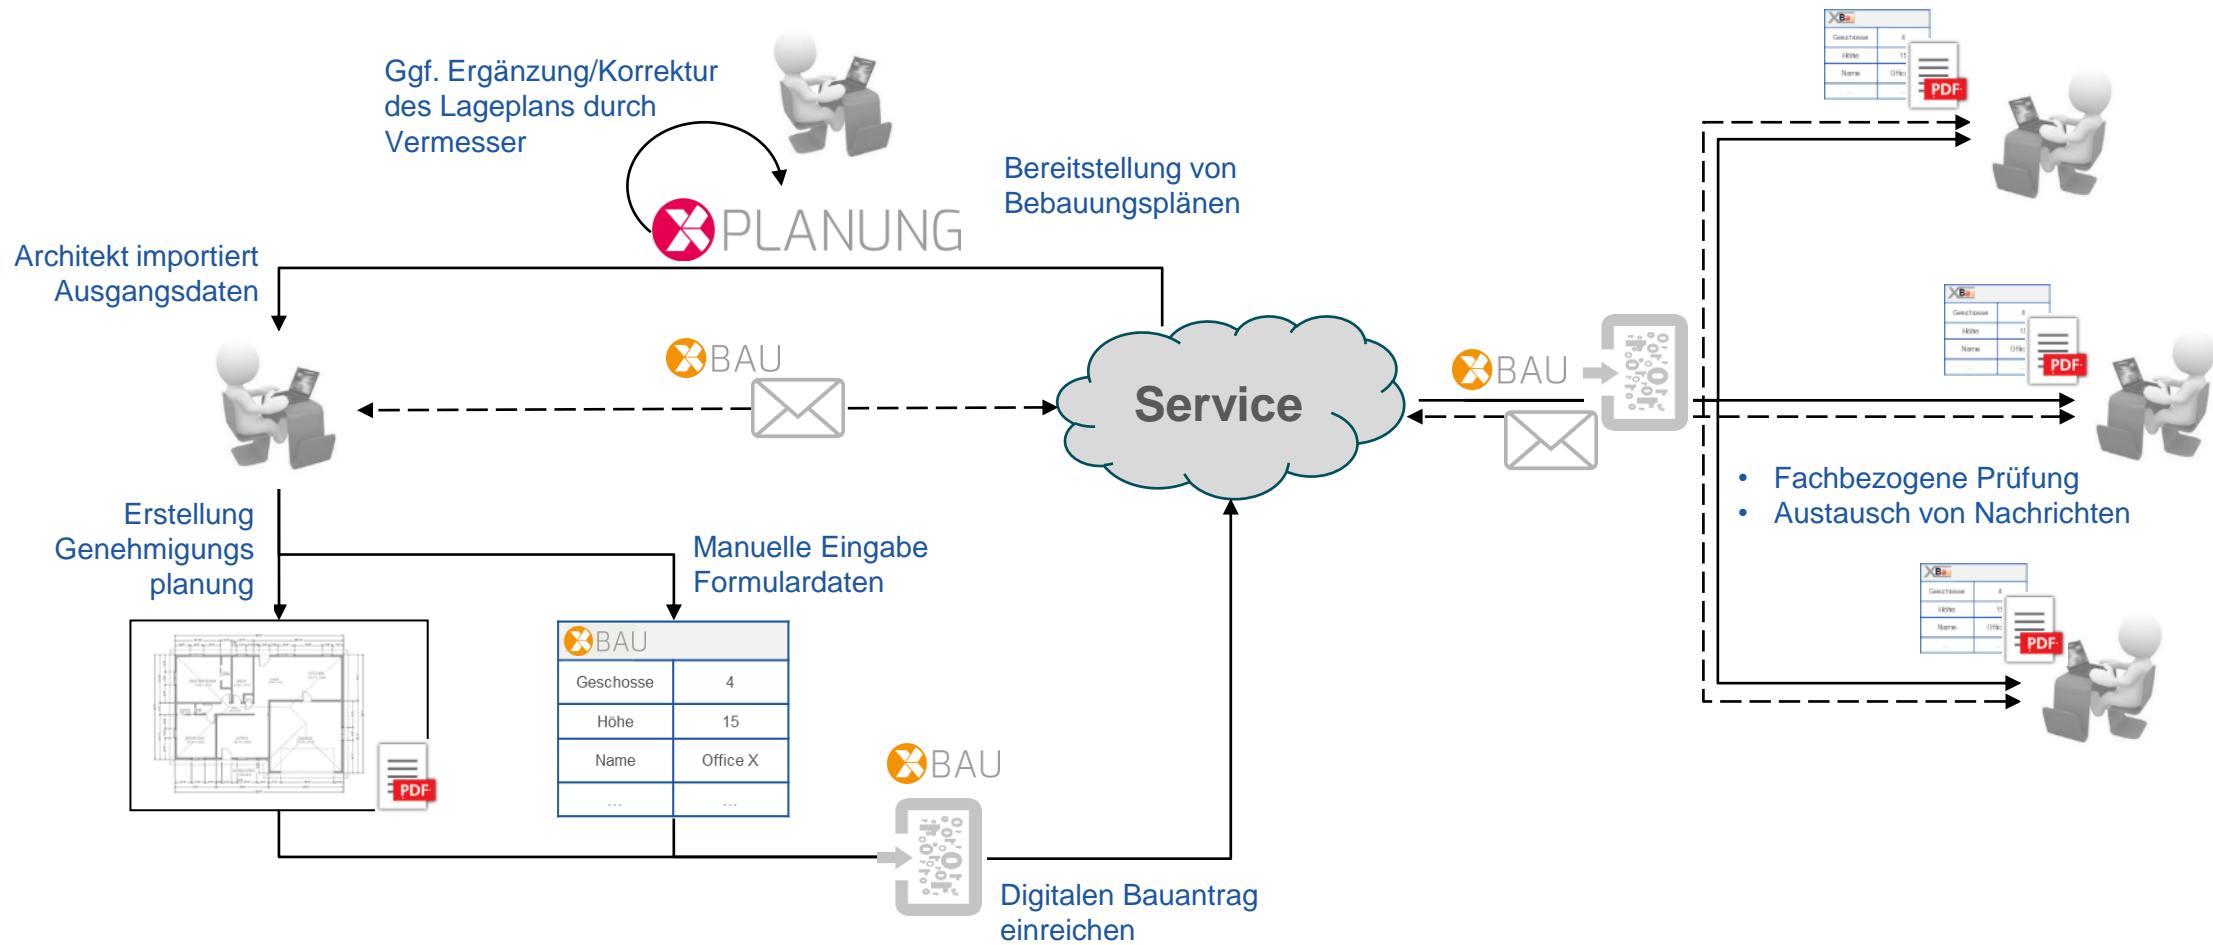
Ggf. Ergänzung/Korrektur des Lageplans durch Vermesser

PLANUNG

Bereitstellung von Bebauungsplänen

Architekt importiert Ausgangsdaten

BAU

Service

BAU

• Fachbezogene Prüfung
• Austausch von Nachrichten

Erstellung Genehmigungs planung

Manuelle Eingabe Formulardaten

PDF

| BAU | |
|---|---|
| Geschosse | 4 |
| Höhe | 15 |
| Name | Office X |
| ... | ... |

BAU

Digitalen Bauantrag einreichen

PDF

PDF

PDF